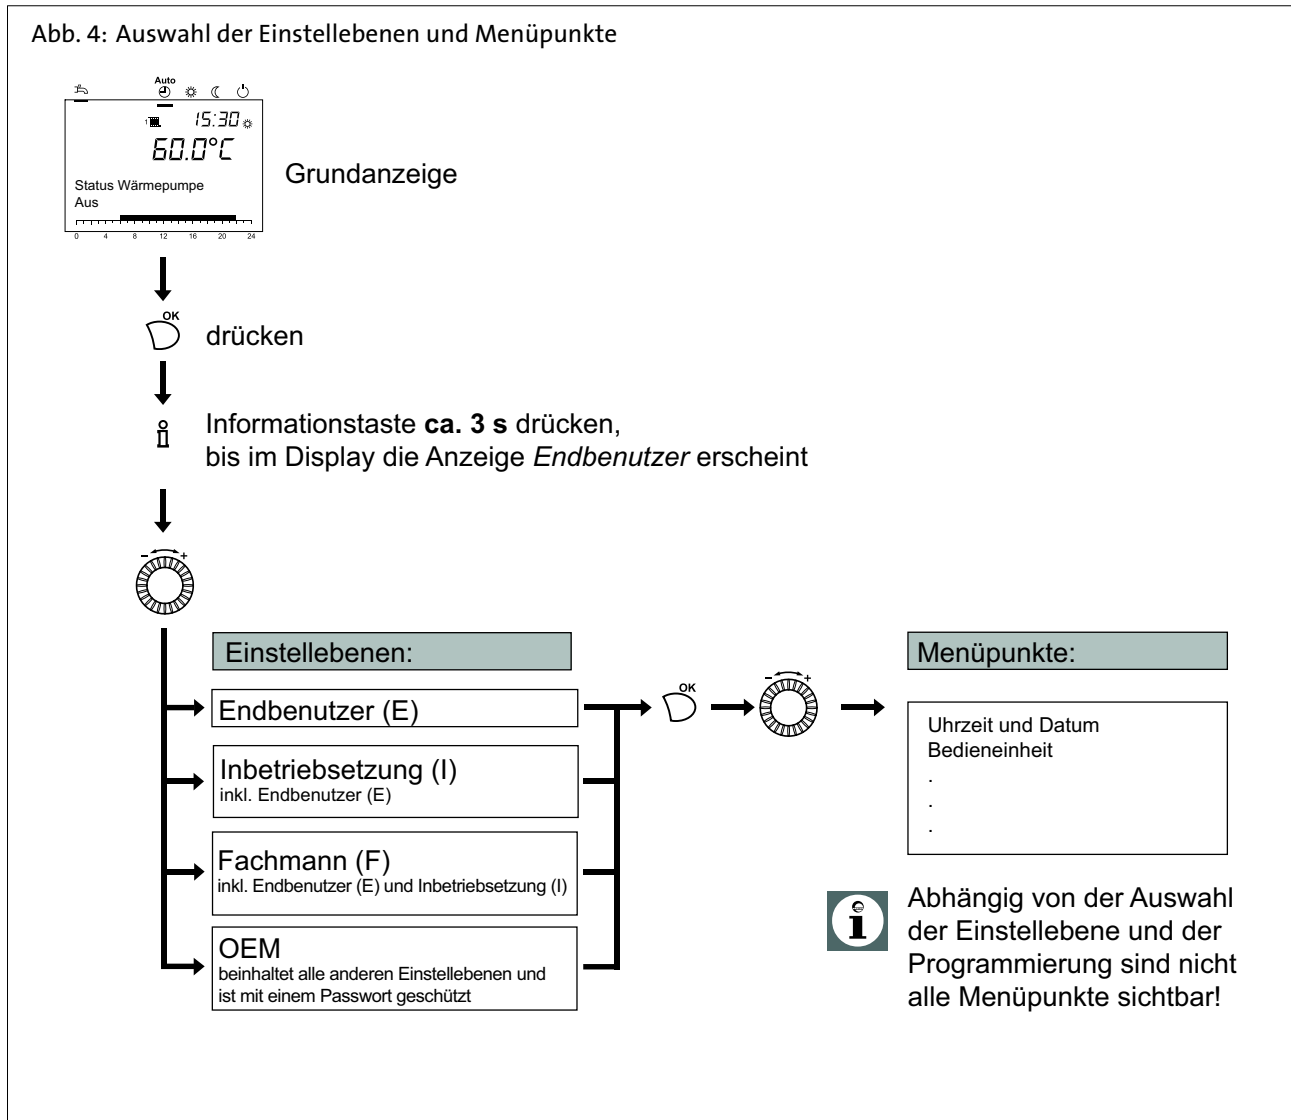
Abb. 4: Auswahl der Einstellebenen und Menüpunkte

Auto

15:30

60.0°C

Status Wärmepumpe
Aus

0 4 8 12 16 20 24

Grundanzeige

OK

drücken

Informationstaste **ca. 3 s** drücken, bis im Display die Anzeige *Endbenutzer* erscheint

– +

Einstellebenen:

Endbenutzer (E)

Inbetriebsetzung (I)
inkl. Endbenutzer (E)

Fachmann (F)
inkl. Endbenutzer (E) und Inbetriebsetzung (I)

OEM
beinhaltet alle anderen Einstellebenen und ist mit einem Passwort geschützt

OK

– +

Menüpunkte:

Uhrzeit und Datum
Bedieneinheit
.
.
.

Abhängig von der Auswahl der Einstellebene und der Programmierung sind nicht alle Menüpunkte sichtbar!